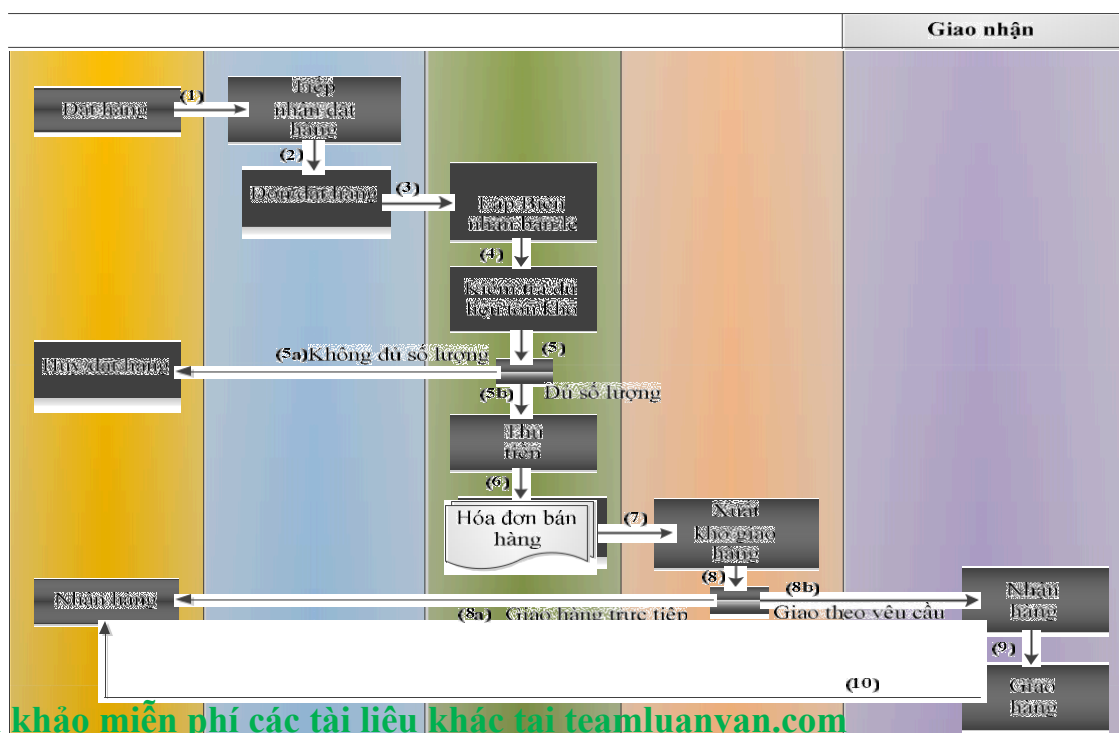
Giao nhận

Đặt hàng

(1)

Tiếp nhận đặt hàng

(2)

Đơn đặt hàng

(3)

Bảo kiểm thanh toán

(4)

Kiểm tra tồn kho

(5)

(5a)Không đủ số lượng

Hủy đơn hàng

(5b)

Đủ số lượng

Thu tiền

(6)

Hóa đơn bán hàng

(7)

Xuất kho giao hàng

(8)

(8b)

Giao theo yêu cầu

Nhận hàng

(8a) Giao hàng trực tiếp

Nhận hàng

(9)

Giao hàng

(10)

khảo miễn phí các tài liệu khác tại teamluanvan.com